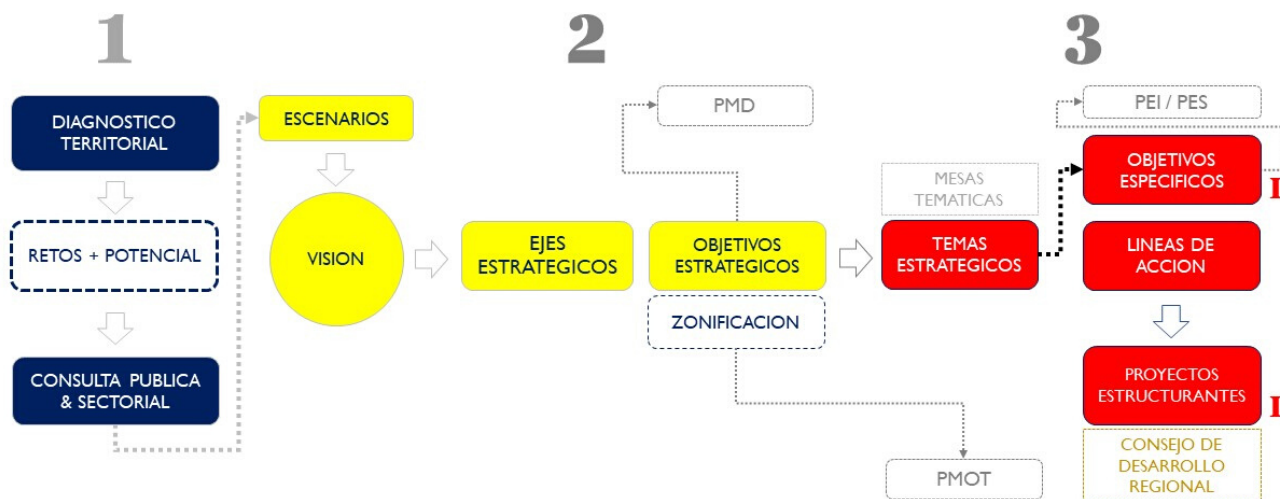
1

DIAGNOSTICO TERRITORIAL

RETOS + POTENCIAL

CONSULTA PUBLICA & SECTORIAL

ESCENARIOS

VISION

2

EJES ESTRATEGICOS

PMD

OBJETIVOS ESTRATEGICOS

ZONIFICACION

PMOT

MESAS TEMATICAS

TEMAS ESTRATEGICOS

3

PEI / PES

OBJETIVOS ESPECIFICOS

LINEAS DE ACCION

PROYECTOS ESTRUCTURANTES

CONSEJO DE DESARROLLO REGIONAL